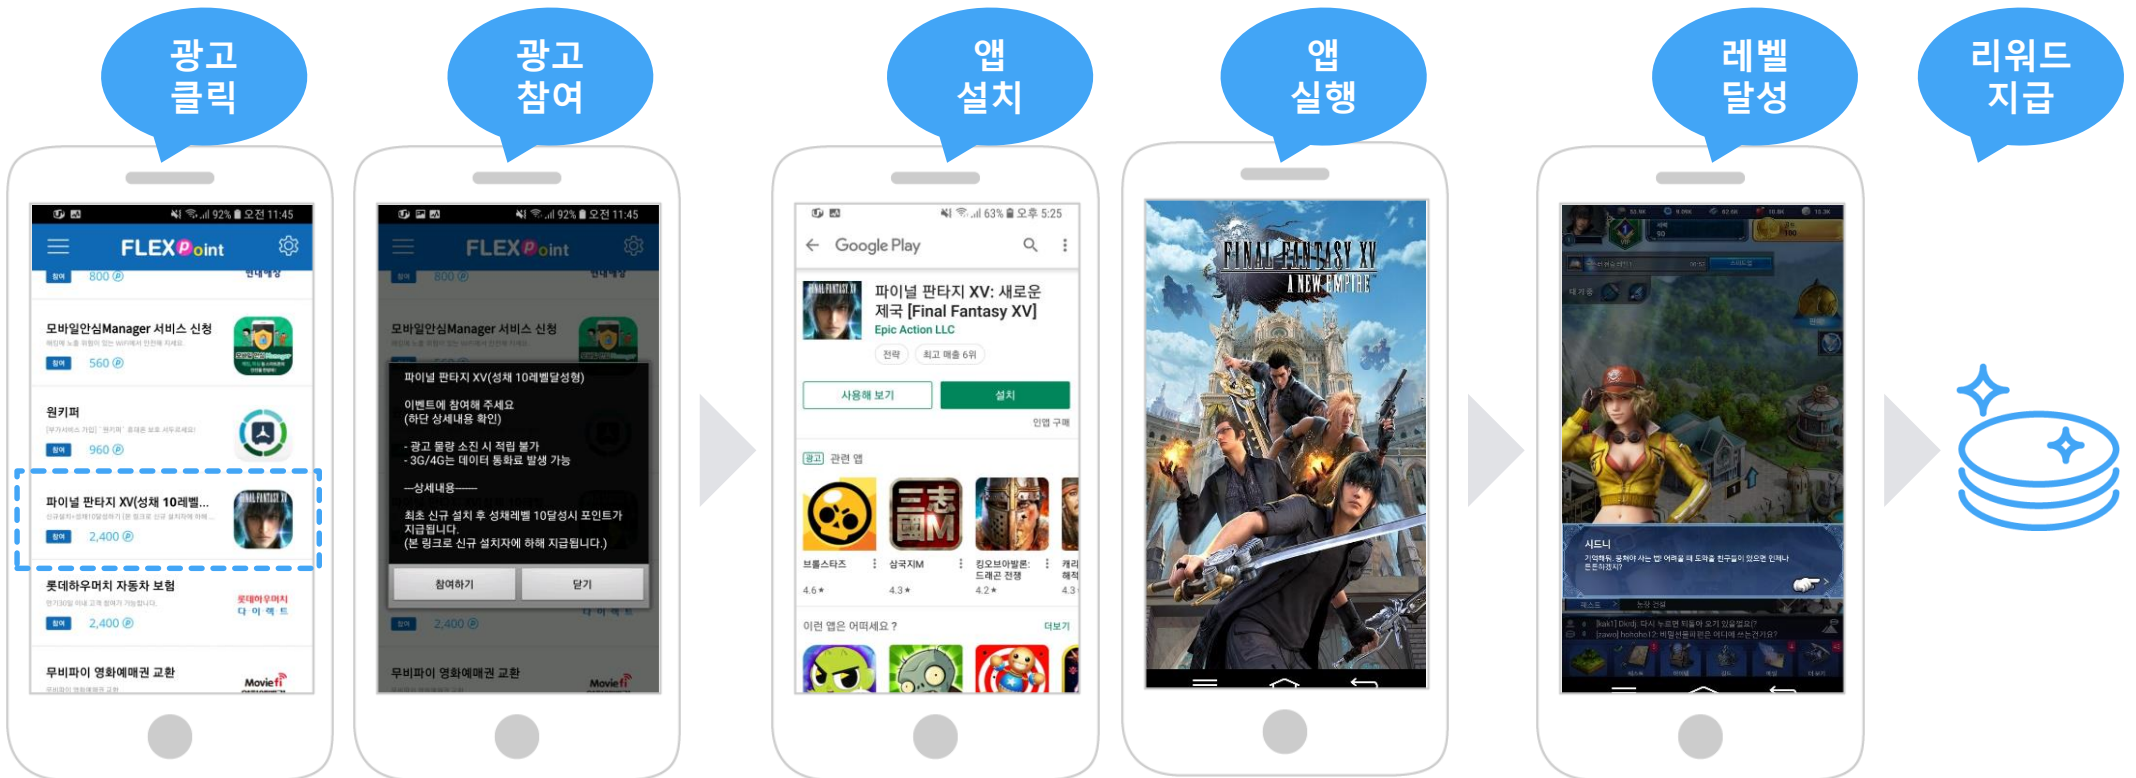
광고 클릭

92% 오전 11:45

FLEXPoint

참여 800 P

모바일안심Manager 서비스 신청

참여 560 P

원키퍼

참여 960 P

파이널 판타지 XV(성채 10레벨...

참여 2,400 P

롯데하우머치 자동차 보험

롯데하우머치 다이렉트

참여 2,400 P

무비파이 영화예매권 교환

Moviefi

광고 참여

92% 오전 11:45

FLEXPoint

모바일안심Manager 서비스 신청

파이널 판타지 XV(성채 10레벨달성형)

이벤트에 참여해 주세요
(하단 상세내용 확인)

- 광고 물량 소진 시 적립 불가
- 3G/4G는 데이터 통화료 발생 가능

—상세내용—

최초 신규 설치 후 성채레벨 10달성시 포인트가 지급됩니다.
(본 링크로 신규 설치자에 하해 지급됩니다.)

참여하기 닫기

무비파이 영화예매권 교환

앱 설치

63% 오후 5:25

Google Play

파이널 판타지 XV: 새로운 제국 [Final Fantasy XV]

Epic Action LLC

전략 최고 매출 6위

사용해 보기 설치

인앱 구매

광고 관련 앱

브롤스타즈 4.6★

삼국지M 4.3★

킹오브아발론: 드래곤 전쟁 4.2★

캐리 해적 4.3

이런 앱은 어떠세요 ? 더보기

앱 실행

FINAL FANTASY XV
A NEW EMPIRE

레벨 달성

시드니

리워드 지급